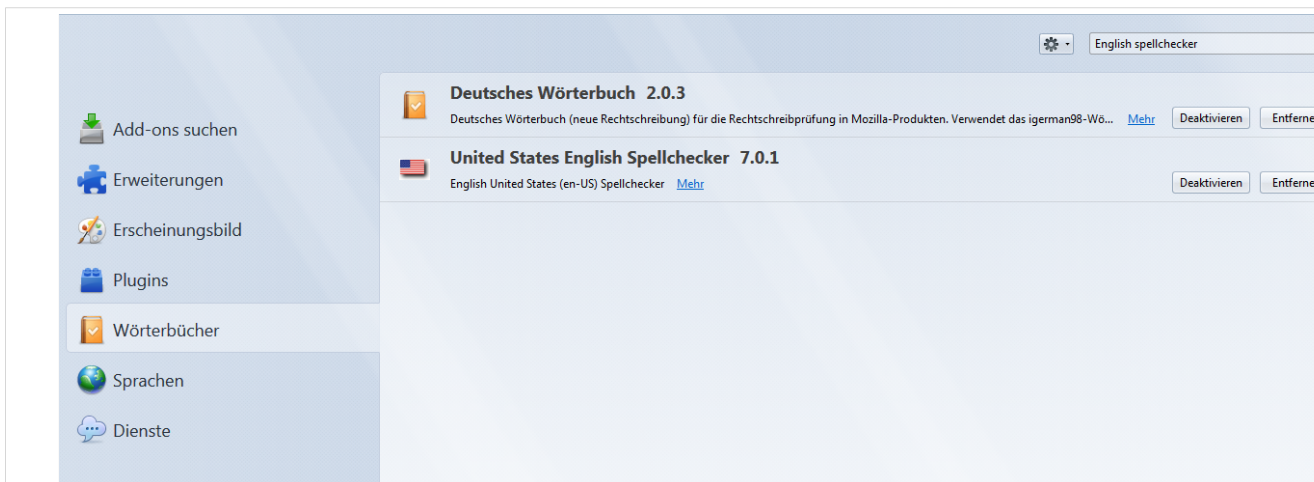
English spellchecker

Add-ons suchen
Erweiterungen
Erscheinungsbild
Plugins
Wörterbücher
Sprachen
Dienste

Deutsches Wörterbuch 2.0.3
Deutsches Wörterbuch (neue Rechtschreibung) für die Rechtschreibprüfung in Mozilla-Produkten. Verwendet das igerman98-Wö... Mehr
Deaktivieren
Entferne

United States English Spellchecker 7.0.1
English United States (en-US) Spellchecker Mehr
Deaktivieren
Entferne